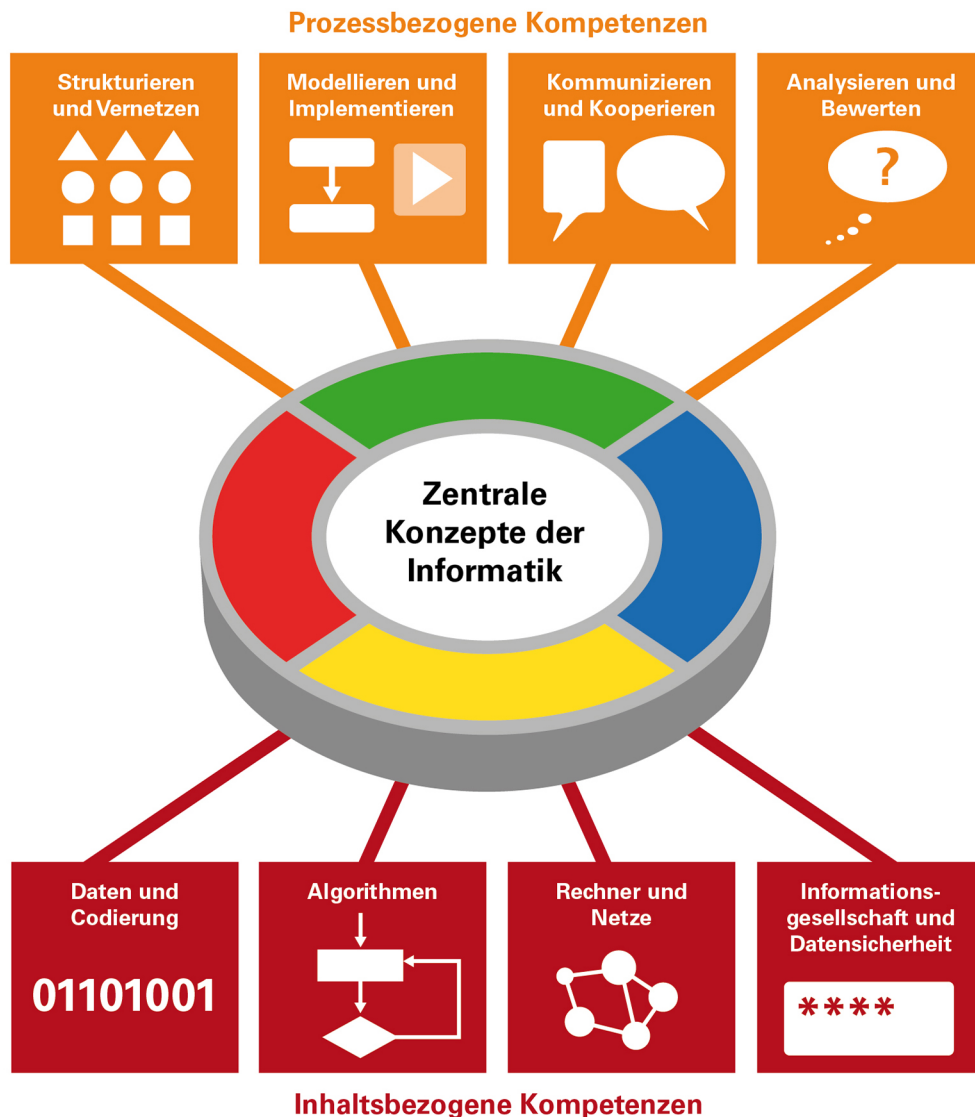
Prozessbezogene Kompetenzen

Strukturieren und Vernetzen

Modellieren und Implementieren

Kommunizieren und Kooperieren

Analysieren und Bewerten

?

Zentrale Konzepte der Informatik

Daten und Codierung

01101001

Algorithmen

Rechner und Netze

Informationsgesellschaft und Datensicherheit

****

Inhaltsbezogene Kompetenzen